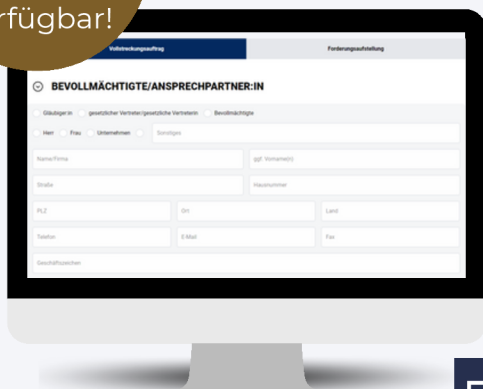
rfügbar!

Vollstreckungsauftrag

Forderungsaufstellung

BEVOLLMÄCHTIGTE/ANSPRECHPARTNER:IN

Gläubiger:in gesetzlicher Vertreter/gesetzliche Vertreterin Bevollmächtigte

Herr Frau Unternehmen Sonstiges

Name/Firma

ggf. Vorname(n)

Straße

Hausnummer

PLZ

Ort

Land

Telefon

E-Mail

Fax

Geschäftszeichen